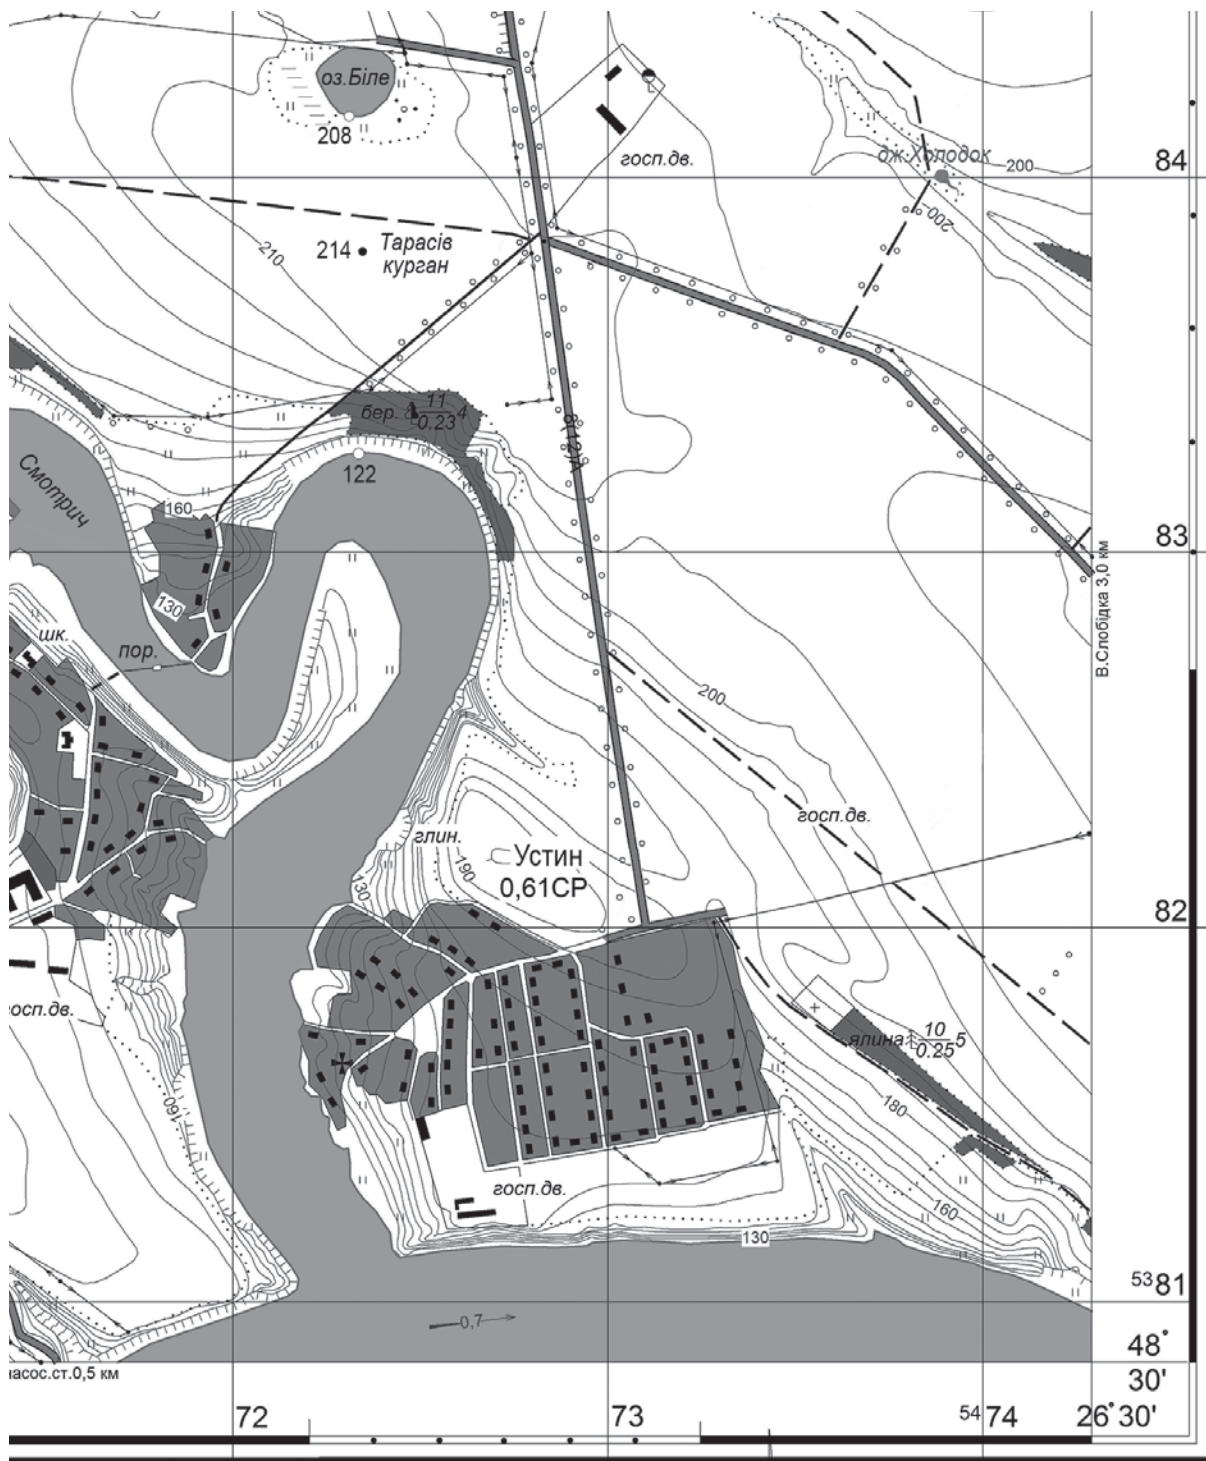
оз.Біле
208
госп.дв.
дж.Холодок
200
84
210
214 Тарасів курган
200
бер. $\frac{11}{0.23}4$
8(13)
Смотрич
122
160
130
83
шк.
пор.
В.Слобідка 3,0 км
200
госп.дв.
глин.
190
Устин
0,61СР
130
82
госп.дв.
ялина $\frac{10}{0.25}5$
160
180
160
госп.дв.
130
$^{53}$81
0,7
48°
асос.ст.0,5 км
30'
72
73
$^{54}$74
26°30'